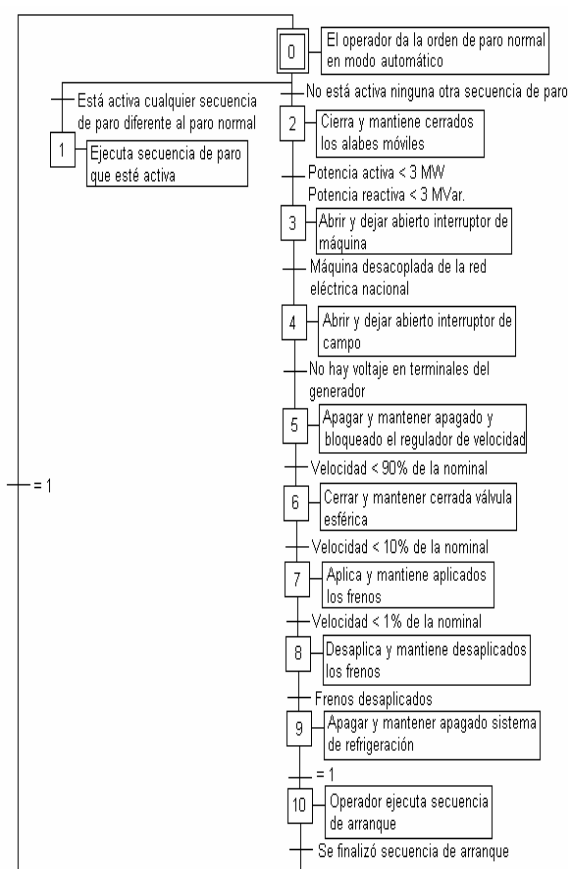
0
El operador da la orden de paro normal en modo automático

Está activa cualquier secuencia de paro diferente al paro normal

No está activa ninguna otra secuencia de paro

1
Ejecuta secuencia de paro que esté activa

2
Cierra y mantiene cerrados los alabes móviles

Potencia activa < 3 MW
Potencia reactiva < 3 MVar.

3
Abrir y dejar abierto interruptor de máquina

Máquina desacoplada de la red eléctrica nacional

4
Abrir y dejar abierto interruptor de campo

No hay voltaje en terminales del generador

5
Apagar y mantener apagado y bloqueado el regulador de velocidad

Velocidad < 90% de la nominal

= 1

6
Cerrar y mantener cerrada válvula esférica

Velocidad < 10% de la nominal

7
Aplica y mantiene aplicados los frenos

Velocidad < 1% de la nominal

8
Desaplica y mantiene desaplicados los frenos

Frenos desaplicados

9
Apagar y mantener apagado sistema de refrigeración

= 1

10
Operador ejecuta secuencia de arranque

Se finalizó secuencia de arranque